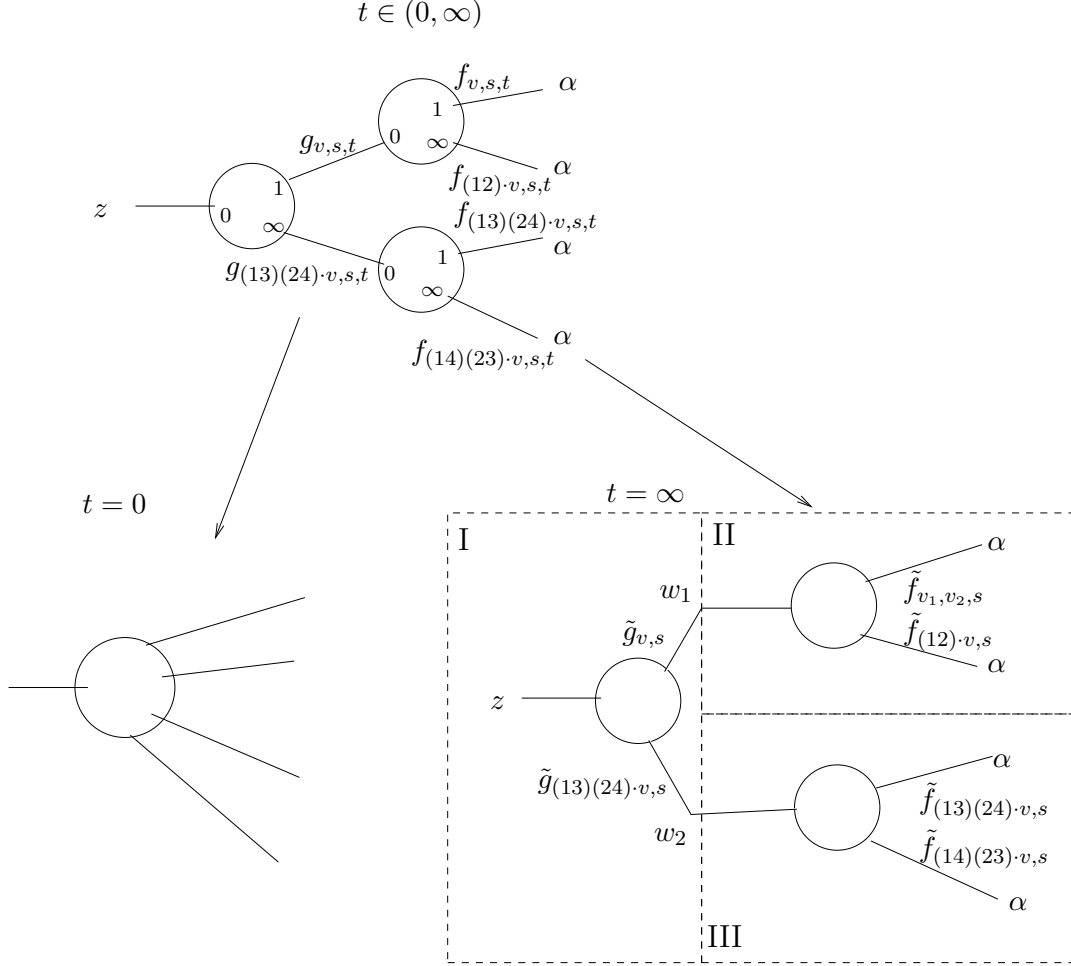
$t \in (0, \infty)$

$f_{v,s,t}$ $\alpha$
$1$
$g_{v,s,t}$ $0$ $\infty$
$f_{(12)\cdot v,s,t}$ $\alpha$
$1$
$z$ $0$ $\infty$
$f_{(13)(24)\cdot v,s,t}$
$\alpha$
$1$
$g_{(13)(24)\cdot v,s,t}$ $0$
$\infty$
$\alpha$
$f_{(14)(23)\cdot v,s,t}$

$t = 0$

$t = \infty$

I

II

$\alpha$
$w_1$
$\tilde{f}_{v_1,v_2,s}$
$\tilde{g}_{v,s}$
$\tilde{f}_{(12)\cdot v,s}$
$\alpha$
$z$
$\alpha$
$\tilde{g}_{(13)(24)\cdot v,s}$
$\tilde{f}_{(13)(24)\cdot v,s}$
$w_2$
$\tilde{f}_{(14)(23)\cdot v,s}$
$\alpha$

III